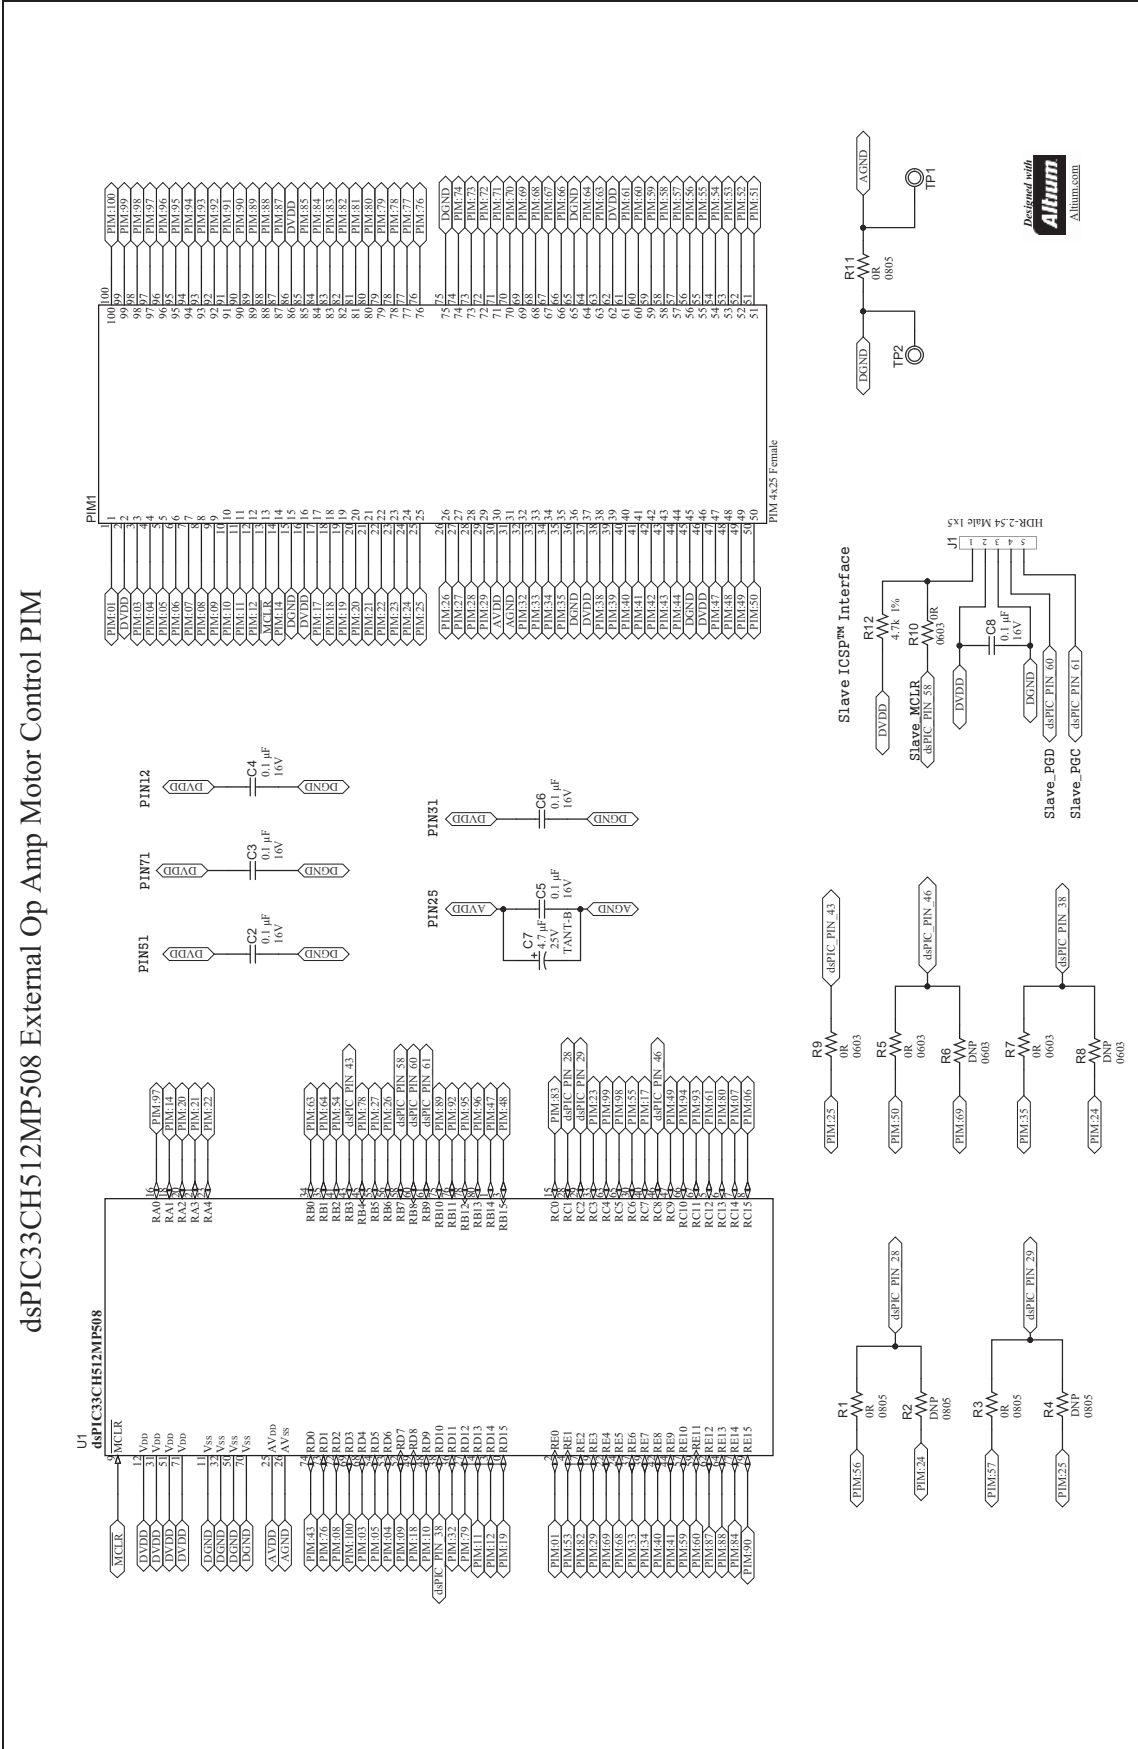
dsPIC33CH512MP508 External Op Amp Motor Control PIM

U1
dsPIC33CH512MP508

MCLR
DVDD
DVDD
DVDD
DVDD
DGND
DGND
DGND
DGND
AVDD
AGND

9 MCLR
12 VDD
31 VDD
51 VDD
71 VDD
11 VSS
32 VSS
50 VSS
70 VSS
25 AVDD
24 AVSS

RA0 RA1 RA2 RA3 RA4
PIM:97 PIM:14 PIM:20 PIM:21 PIM:22

RD0 RD1 RD2 RD3 RD4 RD5 RD6 RD7 RD8 RD9 RD10 RD11 RD12 RD13 RD14 RD15
PIM:43 PIM:76 PIM:08 PIM:100 PIM:03 PIM:05 PIM:04 PIM:09 PIM:18 PIM:10 dsPIC_PIN_38 PIM:32 PIM:79 PIM:11 PIM:12 PIM:19

RB0 RB1 RB2 RB3 RB4 RB5 RB6 RB7 RB8 RB9 RB10 RB11 RB12 RB13 RB14 RB15
PIM:63 PIM:64 PIM:54 dsPIC_PIN_43 PIM:78 PIM:27 PIM:26 dsPIC_PIN_58 dsPIC_PIN_60 dsPIC_PIN_61 PIM:89 PIM:92 PIM:95 PIM:96 PIM:47 PIM:48

RE0 RE1 RE2 RE3 RE4 RE5 RE6 RE7 RE8 RE9 RE10 RE11 RE12 RE13 RE14 RE15
PIM:01 PIM:53 PIM:82 PIM:29 PIM:69 PIM:68 PIM:33 PIM:34 PIM:40 PIM:41 PIM:59 PIM:60 PIM:87 PIM:88 PIM:84 PIM:90

RC0 RC1 RC2 RC3 RC4 RC5 RC6 RC7 RC8 RC9 RC10 RC11 RC12 RC13 RC14 RC15
PIM:83 dsPIC_PIN_28 dsPIC_PIN_29 PIM:23 PIM:99 PIM:98 PIM:55 PIM:17 dsPIC_PIN_46 PIM:49 PIM:94 PIM:93 PIM:61 PIM:80 PIM:07 PIM:06

PIN51 DVDD C2 0.1 µF 16V DGND
PIN71 DVDD C3 0.1 µF 16V DGND
PIN12 DVDD C4 0.1 µF 16V DGND
PIN25 AVDD C7 4.7 µF 25V TANT-B C5 0.1 µF 16V AGND
PIN31 DVDD C6 0.1 µF 16V DGND

PIM1
PIM 4x25 Female

PIM:01 DVDD PIM:03 PIM:04 PIM:05 PIM:06 PIM:07 PIM:08 PIM:09 PIM:10 PIM:11 PIM:12 MCLR PIM:14 DVDD DGND PIM:17 PIM:18 PIM:19 PIM:20 PIM:21 PIM:22 PIM:23 PIM:24 PIM:25
PIM:26 PIM:27 PIM:28 PIM:29 AVDD AGND PIM:32 PIM:33 PIM:34 PIM:35 DGND DVDD PIM:38 PIM:39 PIM:40 PIM:41 PIM:42 PIM:43 PIM:44 DGND DVDD PIM:47 PIM:48 PIM:49 PIM:50
PIM:100 PIM:99 PIM:98 PIM:97 PIM:96 PIM:95 PIM:94 PIM:93 PIM:92 PIM:91 PIM:90 PIM:89 PIM:88 PIM:87 DVDD PIM:85 PIM:84 PIM:83 PIM:82 PIM:81 PIM:80 PIM:79 PIM:78 PIM:77 PIM:76
DGND PIM:74 PIM:73 PIM:72 PIM:71 PIM:70 PIM:69 PIM:68 PIM:67 PIM:66 DGND PIM:64 PIM:63 DVDD PIM:61 PIM:60 PIM:59 PIM:58 PIM:57 PIM:56 PIM:55 PIM:54 PIM:53 PIM:52 PIM:51

R1 0R 0805 PIM:56 dsPIC_PIN_28
R2 DNP 0805 PIM:24
R3 0R 0805 PIM:57 dsPIC_PIN_29
R4 DNP 0805 PIM:25
R9 0R 0603 PIM:25 dsPIC_PIN_43
R5 0R 0603 PIM:50 dsPIC_PIN_46
R6 DNP 0603 PIM:69
R7 0R 0603 PIM:35 dsPIC_PIN_38
R8 DNP 0603 PIM:24

Slave ICSP™ Interface
DVDD R12 4.7k 1%
Slave_MCLR dsPIC_PIN_58 R10 0R 0603
DVDD C8 0.1 µF 16V
DGND
Slave_PGD dsPIC_PIN_60
Slave_PGC dsPIC_PIN_61
J1 1 2 3 4 5
HDR-2.54 Male 1x5

DGND TP2 R11 0R 0805 AGND TP1

Designed with Altium
Altium.com